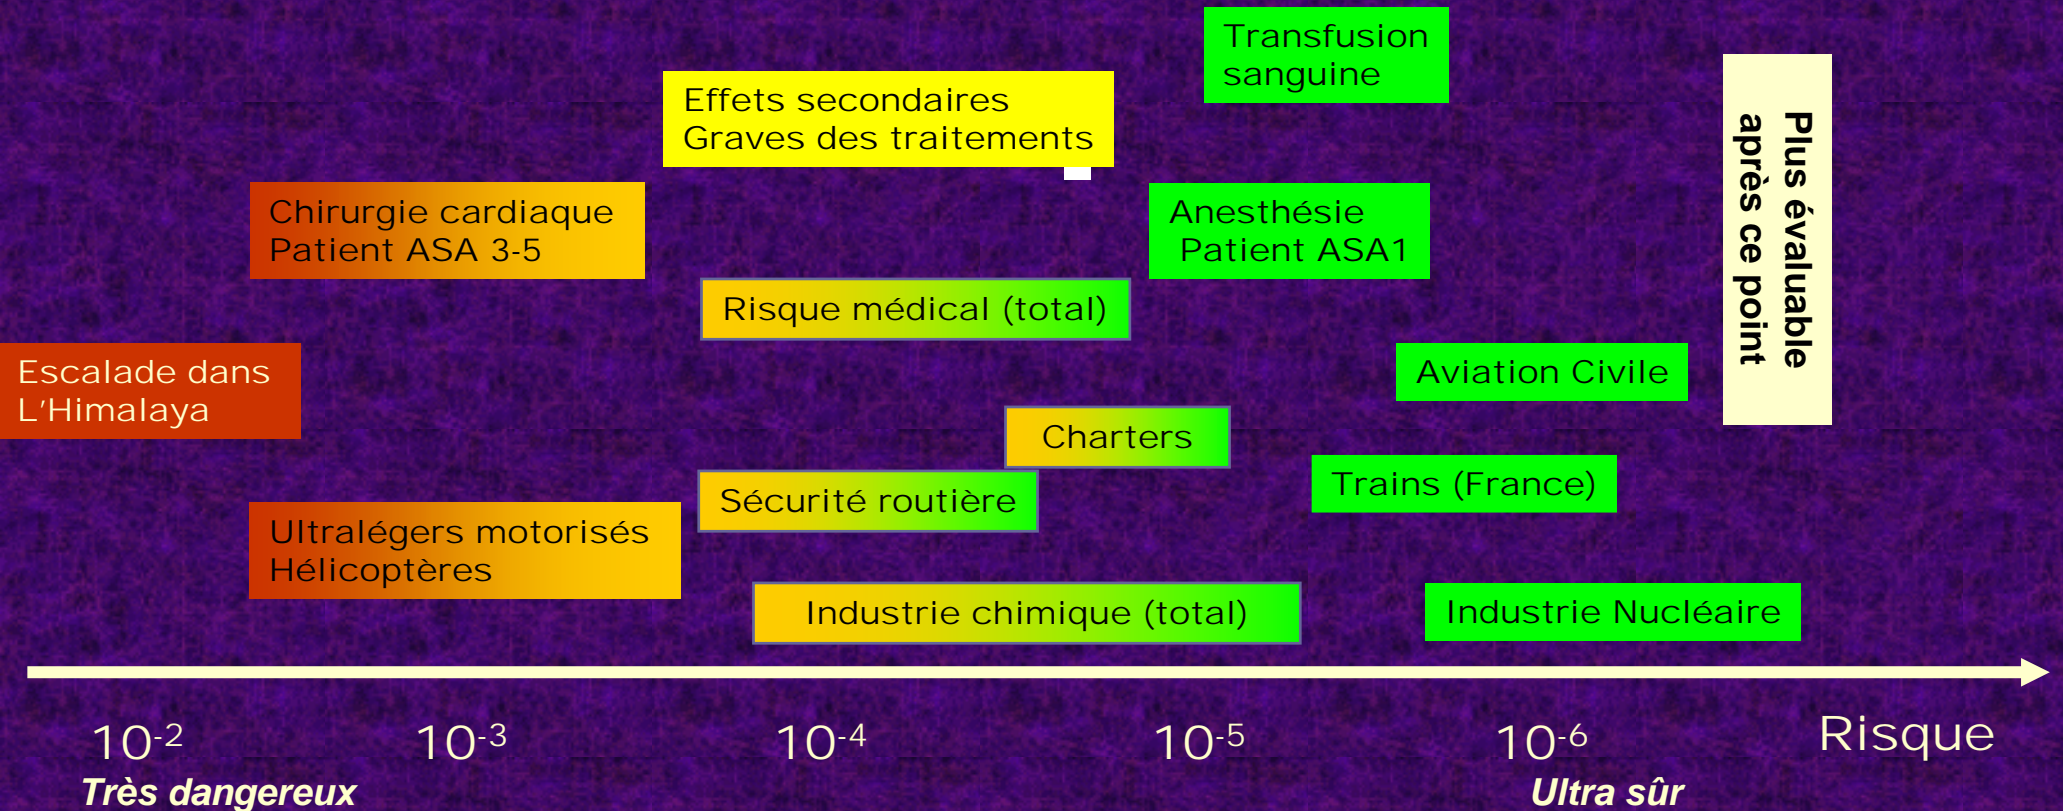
Transfusion sanguine

Effets secondaires
Graves des traitements

Plus évaluable après ce point

Chirurgie cardiaque
Patient ASA 3-5

Anesthésie
Patient ASA1

Risque médical (total)

Escalade dans
L'Himalaya

Aviation Civile

Charters

Trains (France)

Sécurité routière

Ultralégers motorisés
Hélicoptères

Industrie chimique (total)

Industrie Nucléaire

$10^{-2}$ $10^{-3}$ $10^{-4}$ $10^{-5}$ $10^{-6}$ Risque

Très dangereux

Ultra sûr